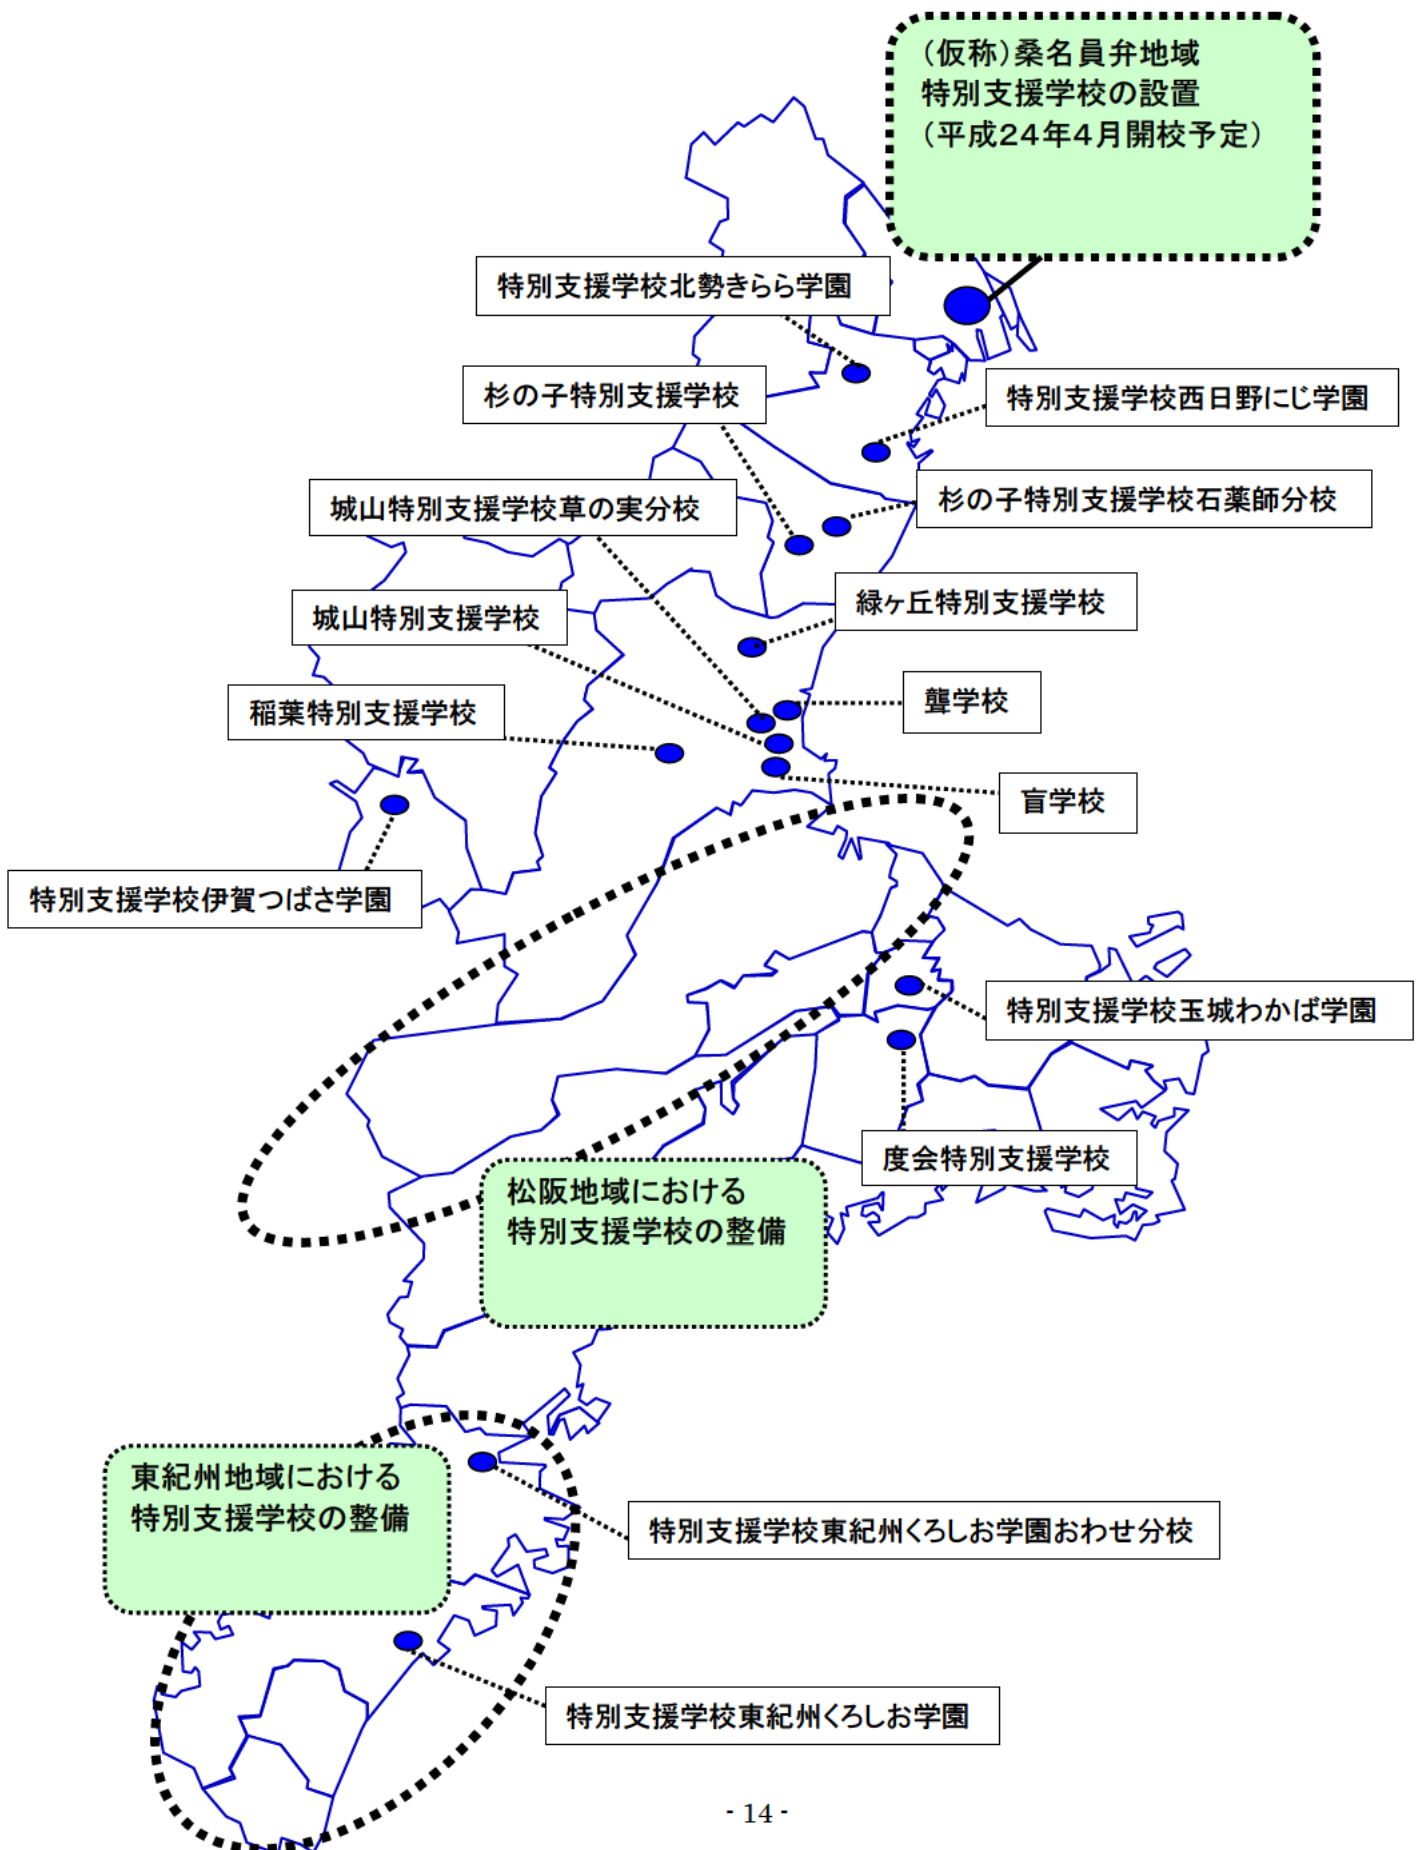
(仮称)桑名員弁地域
特別支援学校の設置
(平成24年4月開校予定)

特別支援学校北勢きらら学園

杉の子特別支援学校

特別支援学校西日野にじ学園

城山特別支援学校草の実分校

杉の子特別支援学校石薬師分校

緑ヶ丘特別支援学校

城山特別支援学校

聾学校

稲葉特別支援学校

盲学校

特別支援学校伊賀つばさ学園

特別支援学校玉城わかば学園

度会特別支援学校

松阪地域における
特別支援学校の整備

東紀州地域における
特別支援学校の整備

特別支援学校東紀州くろしお学園おわせ分校

特別支援学校東紀州くろしお学園

- 14 -